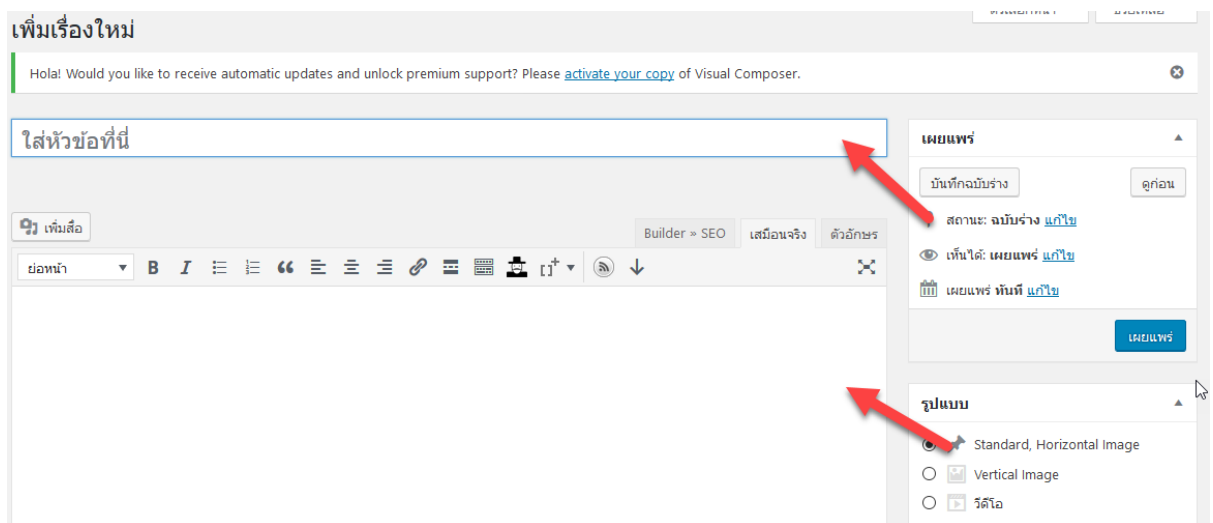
เพิ่มเรื่องใหม่

Hola! Would you like to receive automatic updates and unlock premium support? Please activate your copy of Visual Composer.

ใส่หัวข้อที่นี่

เพิ่มสื่อ

Builder » SEO

เสมือนจริง

ตัวอักษร

ย่อหน้า

เผยแพร่

บันทึกฉบับร่าง

ดูก่อน

สถานะ: ฉบับร่าง แก้ไข

เห็นได้: เผยแพร่ แก้ไข

เผยแพร่ ทันที แก้ไข

เผยแพร่

รูปแบบ

Standard, Horizontal Image

Vertical Image

วิดีโอ